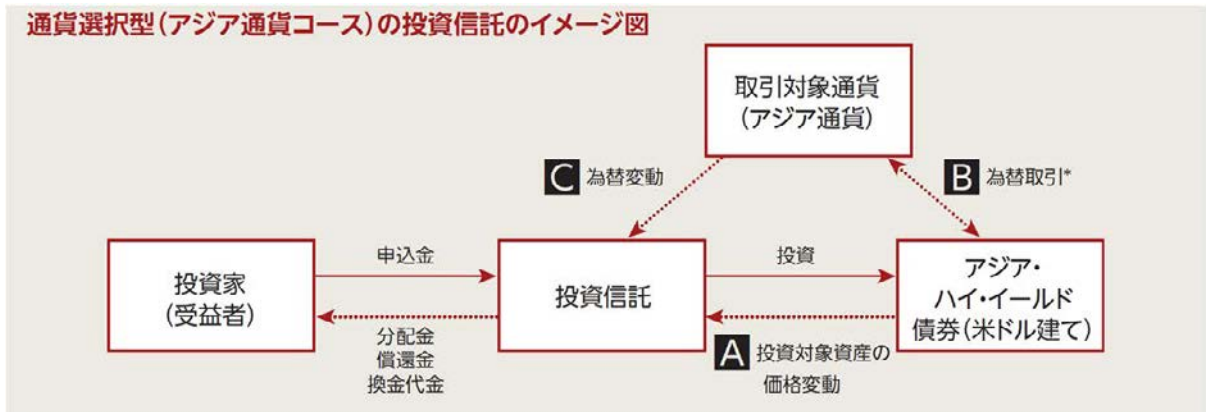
通貨選択型（アジア通貨コース）の投資信託のイメージ図

取引対象通貨
（アジア通貨）

C 為替変動

B 為替取引*

申込金

投資

投資家
（受益者）

投資信託

アジア・
ハイ・イールド
債券（米ドル建て）

分配金
償還金
換金代金

A 投資対象資産の
価格変動